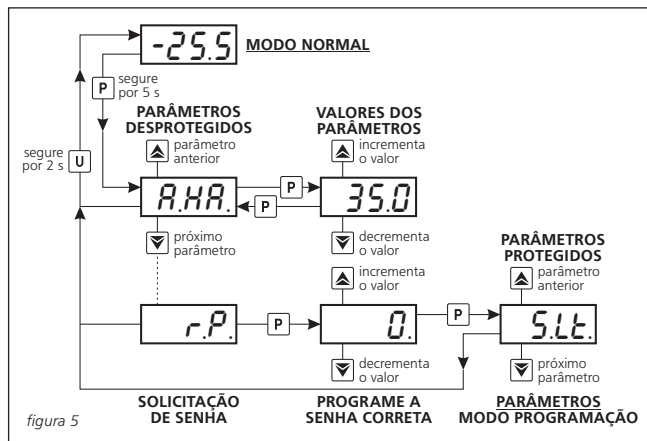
-25.5 MODO NORMAL

P segure por 5 s

segure por 2 s U

PARÂMETROS DESPROTEGIDOS

parâmetro anterior

A.HA.

P

P

VALORES DOS PARÂMETROS

incrementa o valor

35.0

decrementa o valor

próximo parâmetro

r.P.

P

incrementa o valor

0.

decrementa o valor

P

PARÂMETROS PROTEGIDOS

parâmetro anterior

S.Lt.

próximo parâmetro

SOLICITAÇÃO DE SENHA

PROGRAME A SENHA CORRETA

PARÂMETROS MODO PROGRAMAÇÃO

figura 5